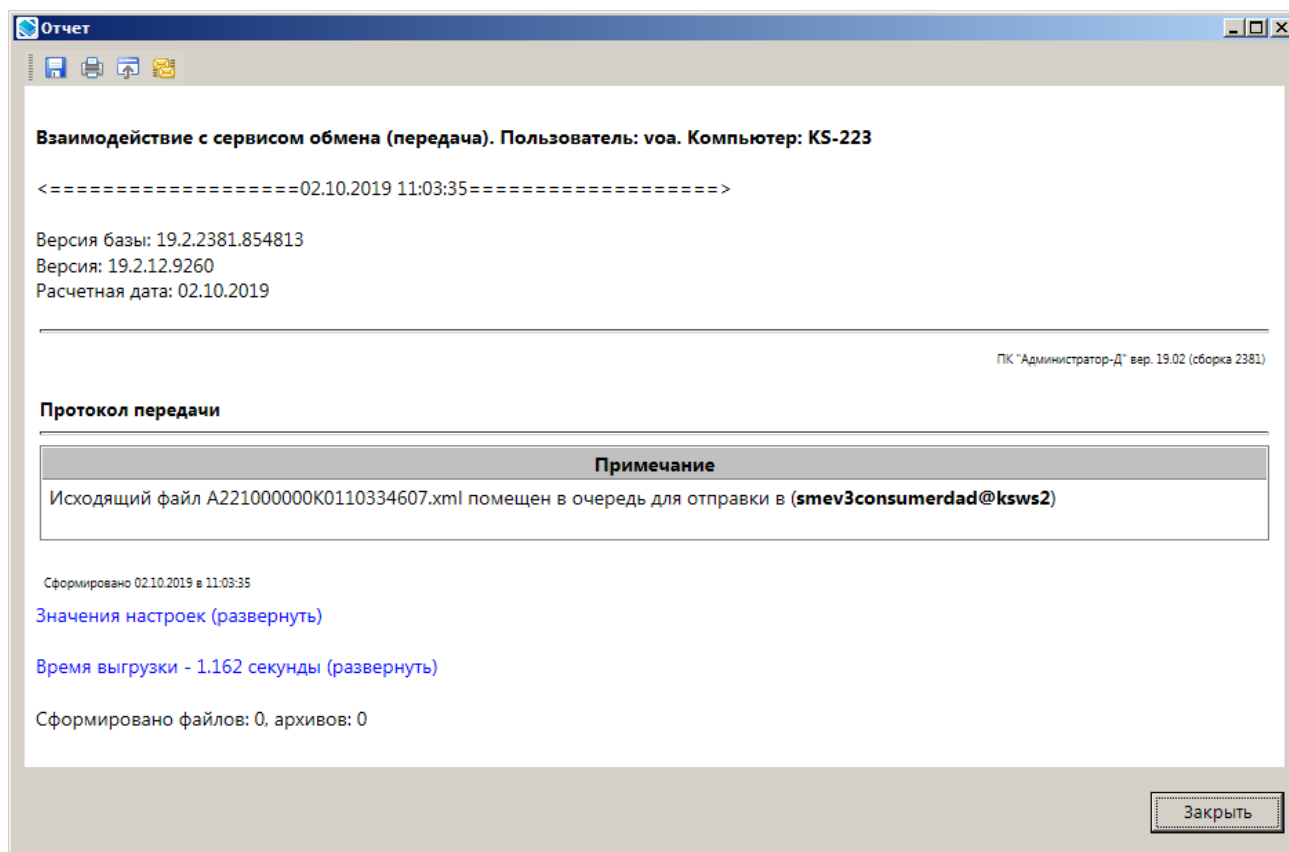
Отчет

Взаимодействие с сервисом обмена (передача). Пользователь: voa. Компьютер: KS-223

<==================02.10.2019 11:03:35==================>

Версия базы: 19.2.2381.854813
Версия: 19.2.12.9260
Расчетная дата: 02.10.2019

ПК "Администратор-Д" вер. 19.02 (сборка 2381)

Протокол передачи

| Примечание |
|---|
| Исходящий файл A221000000K0110334607.xml помещен в очередь для отправки в (**smev3consumerdad@ksws2**) |

Сформировано 02.10.2019 в 11:03:35

Значения настроек (развернуть)

Время выгрузки - 1.162 секунды (развернуть)

Сформировано файлов: 0, архивов: 0

Закрыть